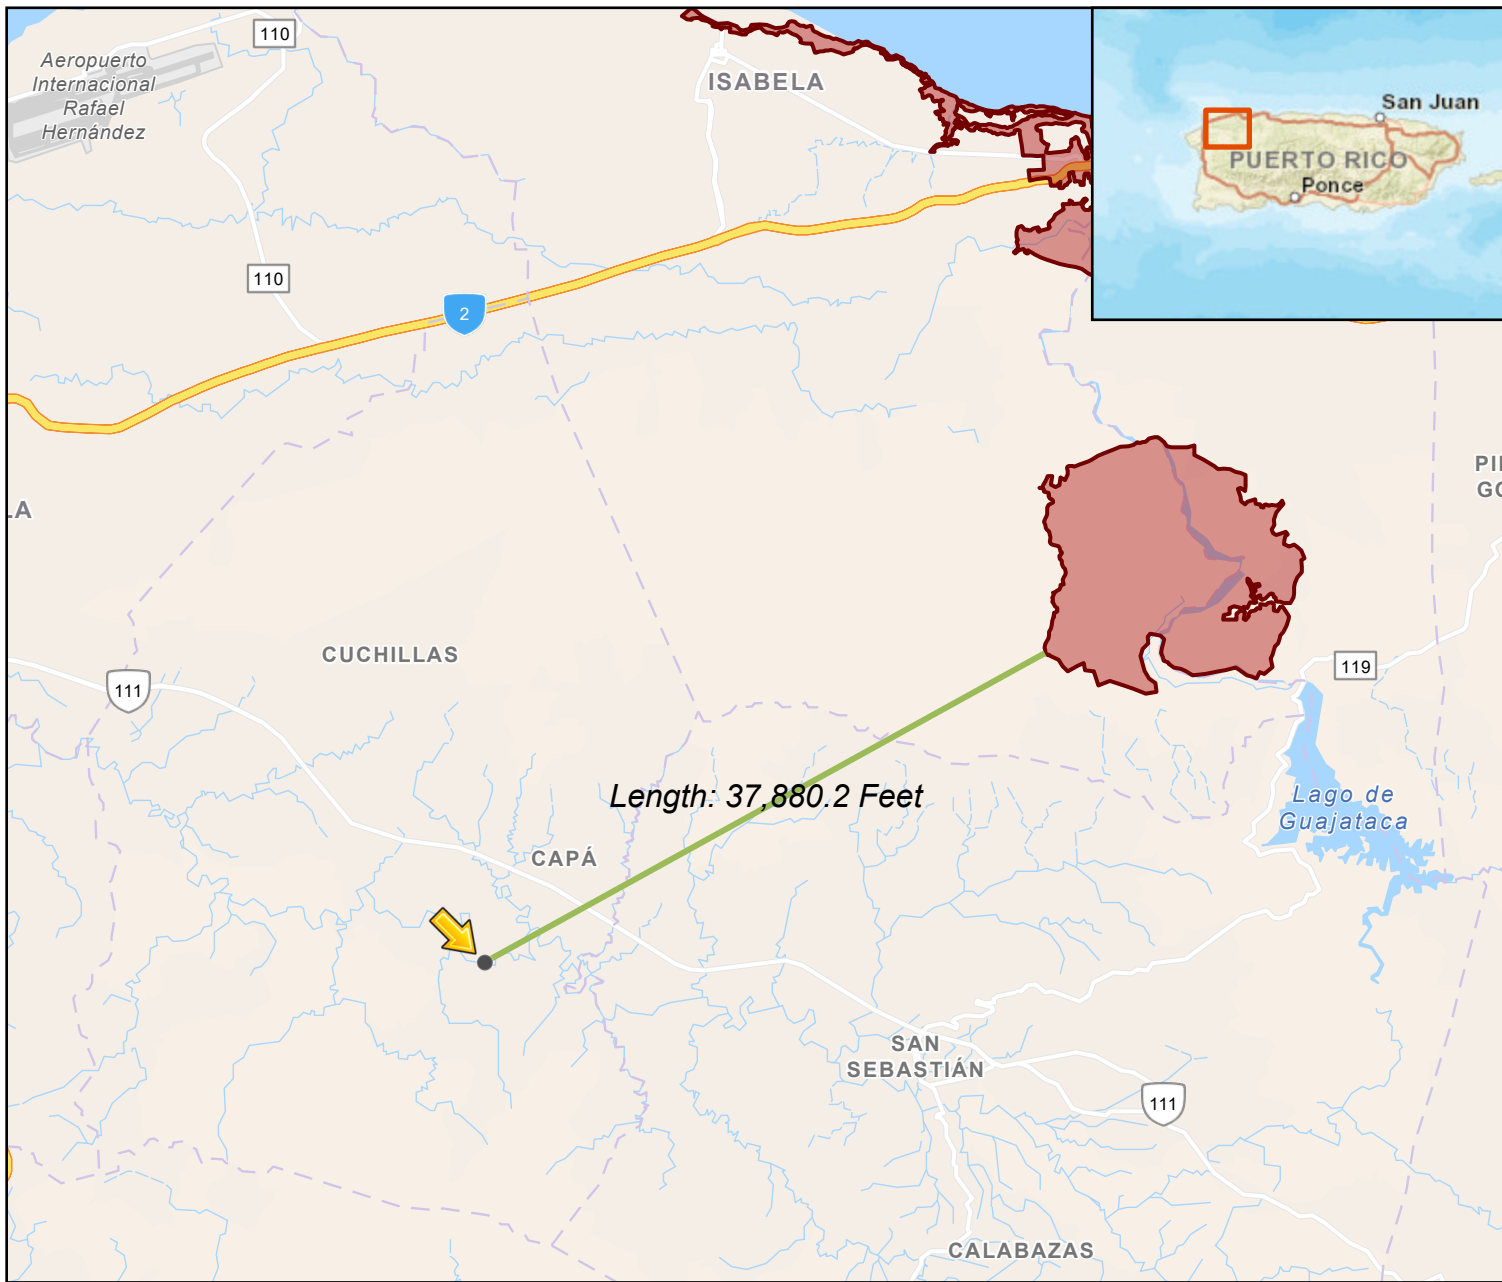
110

Aeropuerto Internacional Rafael Hernández

ISABELA

San Juan

PUERTO RICO

Ponce

110

2

LA

PI

GO

CUCHILLAS

111

119

Length: 37,880.2 Feet

Lago de Guajataca

CAPÁ

SAN SEBASTIÁN

111

CALABAZAS